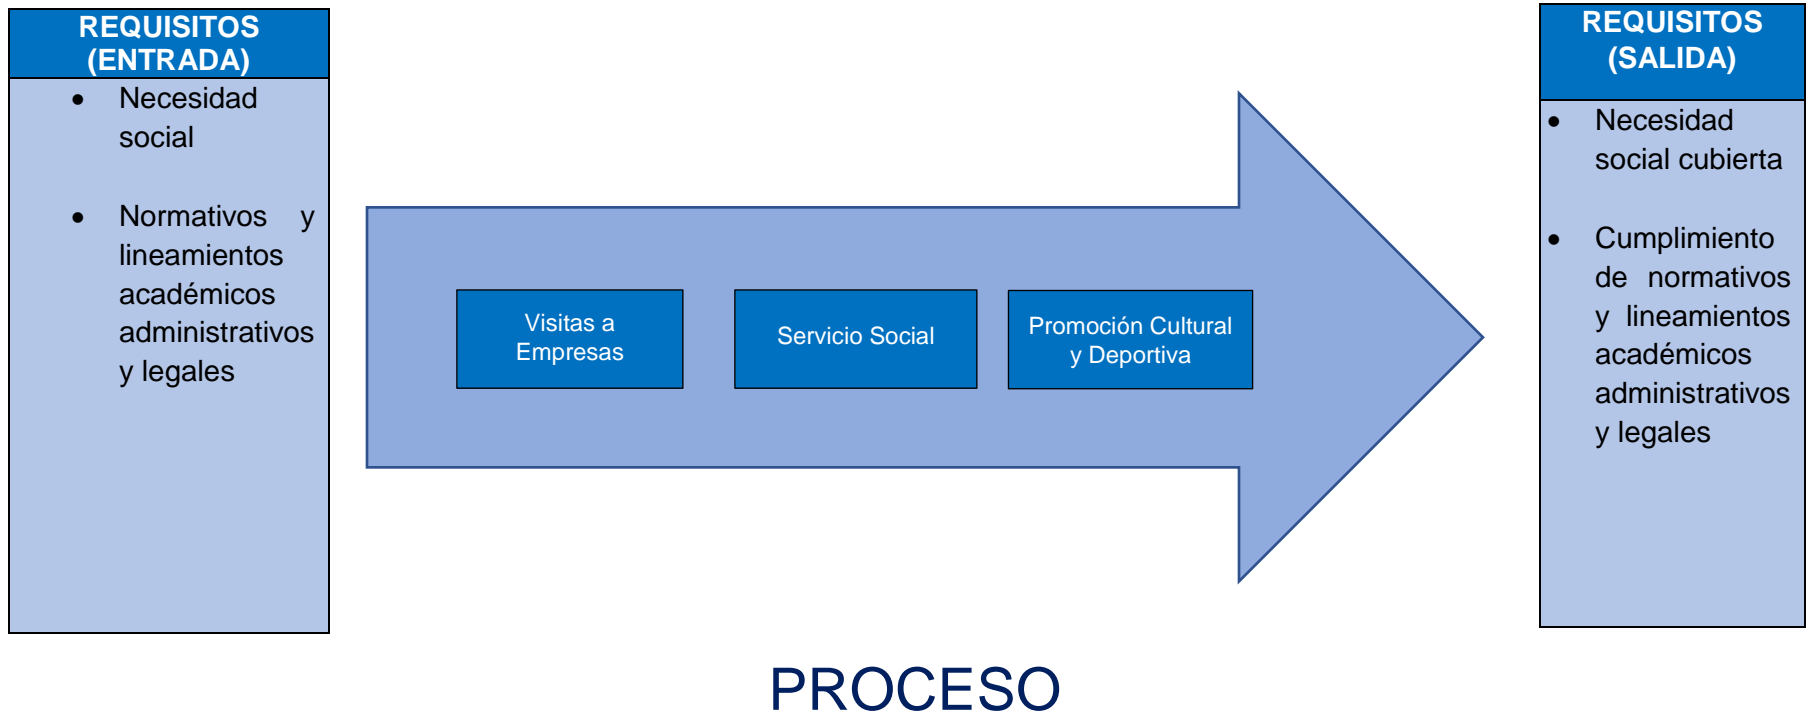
REQUISITOS (ENTRADA)

- Necesidad social
- Normativos y lineamientos académicos administrativos y legales

Visitas a Empresas

Servicio Social

Promoción Cultural y Deportiva

REQUISITOS (SALIDA)

- Necesidad social cubierta
- Cumplimiento de normativos y lineamientos académicos administrativos y legales

PROCESO